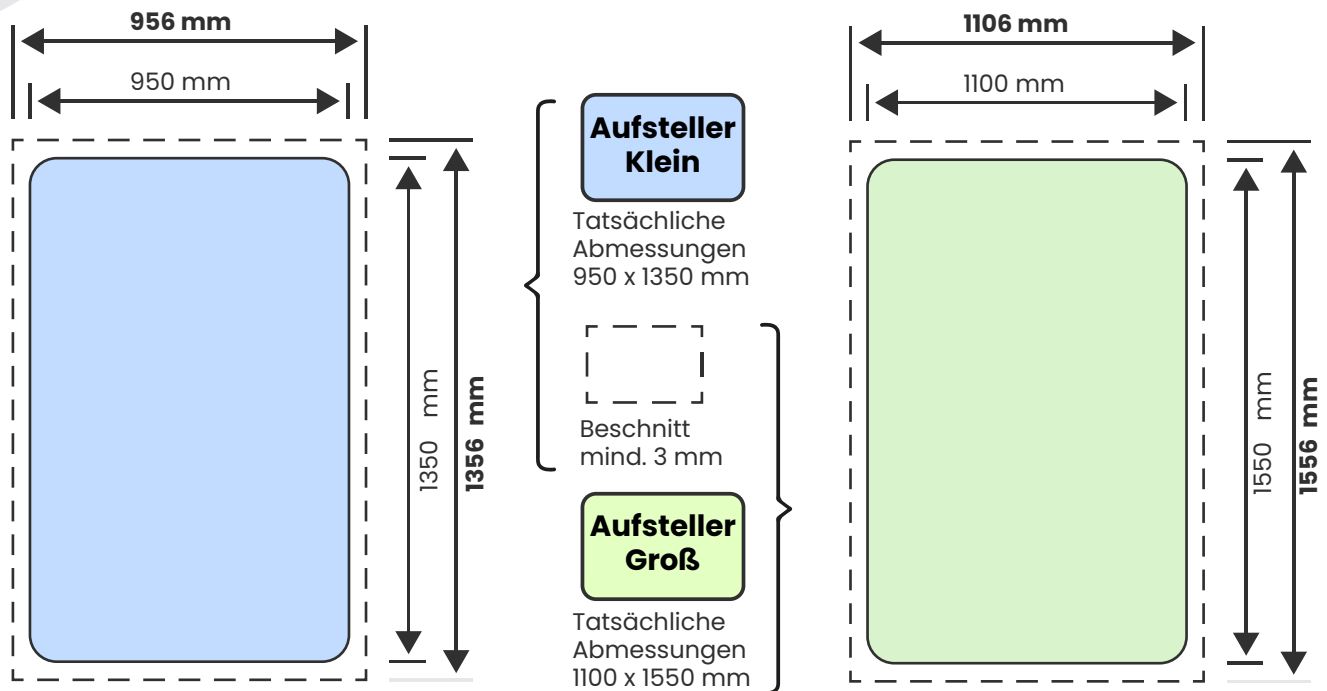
956 mm

950 mm

1350 mm

1356 mm

Aufsteller Klein

Tatsächliche Abmessungen 950 x 1350 mm

Beschnitt mind. 3 mm

Aufsteller Groß

Tatsächliche Abmessungen 1100 x 1550 mm

1106 mm

1100 mm

1550 mm

1556 mm